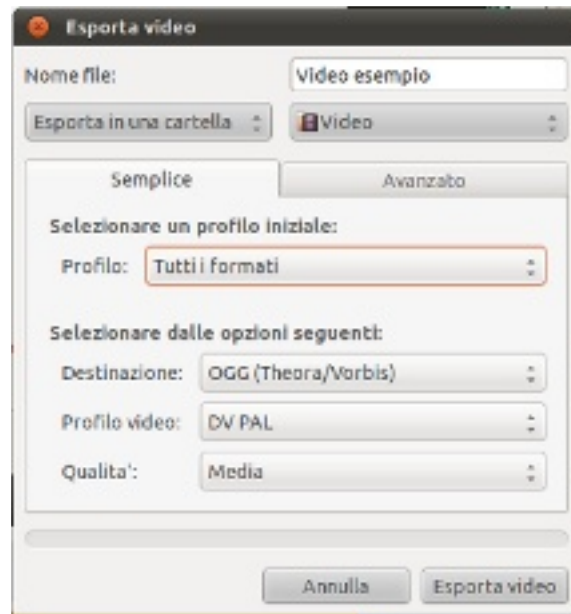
Esporta video

Nome file: Video esempio

Esporta in una cartella

Video

Semplice

Avanzato

Selezionare un profilo iniziale:

Profilo: Tutti i formati

Selezionare dalle opzioni seguenti:

Destinazione: OGG (Theora/Vorbis)

Profilo video: DV PAL

Qualita': Media

Annulla

Esporta video